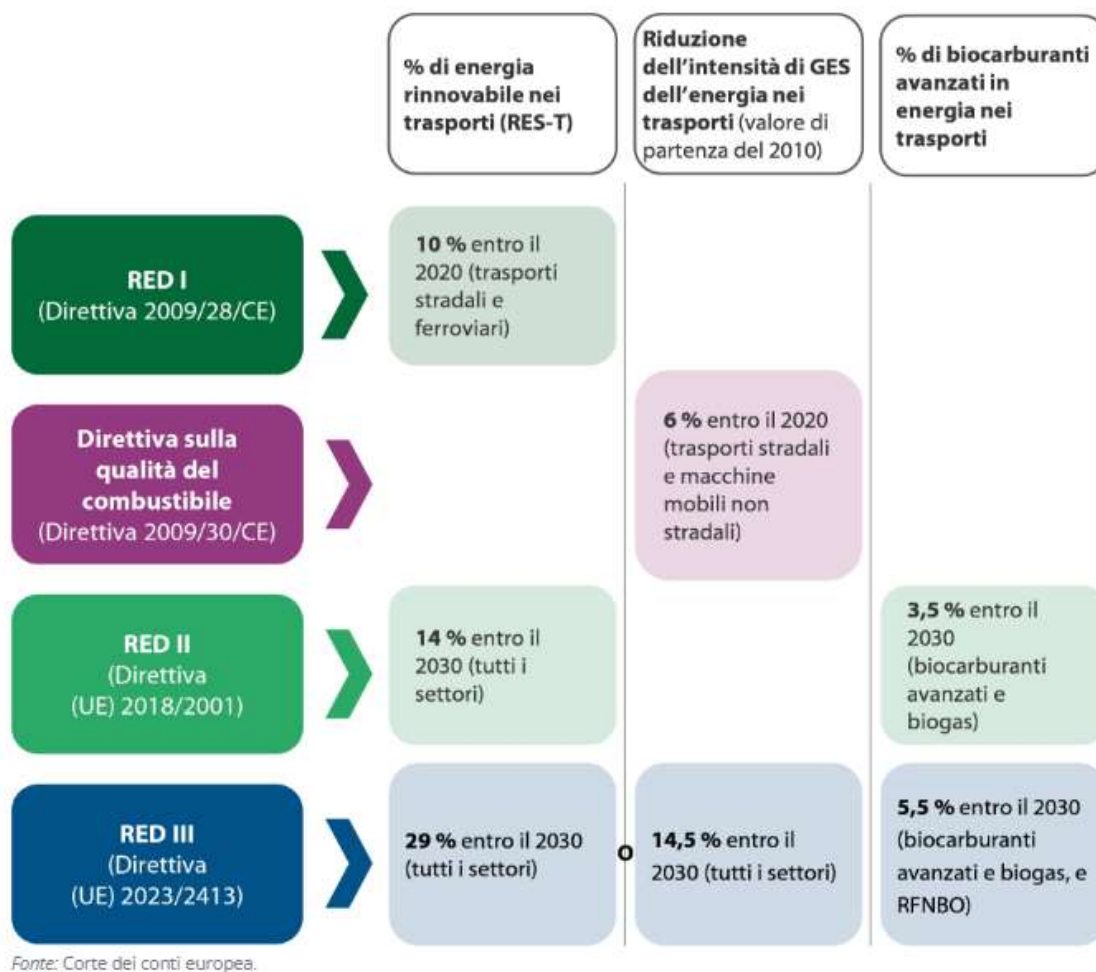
| | % di energia rinnovabile nei trasporti (RES-T) | Riduzione dell'intensità di GES dell'energia nei trasporti (valore di partenza del 2010) | % di biocarburanti avanzati in energia nei trasporti |
|---|---|---|---|
| **RED I** (Direttiva 2009/28/CE) | **10 %** entro il 2020 (trasporti stradali e ferroviari) | | |
| **Direttiva sulla qualità del combustibile** (Direttiva 2009/30/CE) | | **6 %** entro il 2020 (trasporti stradali e macchine mobili non stradali) | |
| **RED II** (Direttiva (UE) 2018/2001) | **14 %** entro il 2030 (tutti i settori) | | **3,5 %** entro il 2030 (biocarburanti avanzati e biogas) |
| **RED III** (Direttiva (UE) 2023/2413) | **29 %** entro il 2030 (tutti i settori) **o** | **14,5 %** entro il 2030 (tutti i settori) | **5,5 %** entro il 2030 (biocarburanti avanzati e biogas, e RFNBO) |

Fonte: Corte dei conti europea.